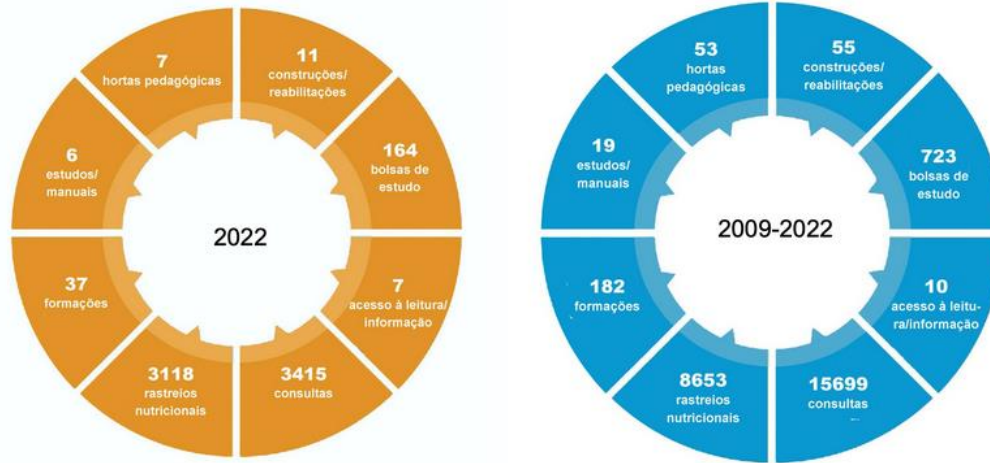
7
hortas pedagógicas

11
construções/
reabilitações

6
estudos/
manuais

164
bolsas de
estudo

2022

37
formações

7
acesso à leitura/
informação

3118
rastreios
nutricionais

3415
consultas

53
hortas
pedagógicas

55
construções/
reabilitações

19
estudos/
manuais

723
bolsas de
estudo

2009-2022

182
formações

10
acesso à leitura/informação

8653
rastreios
nutricionais

15699
consultas